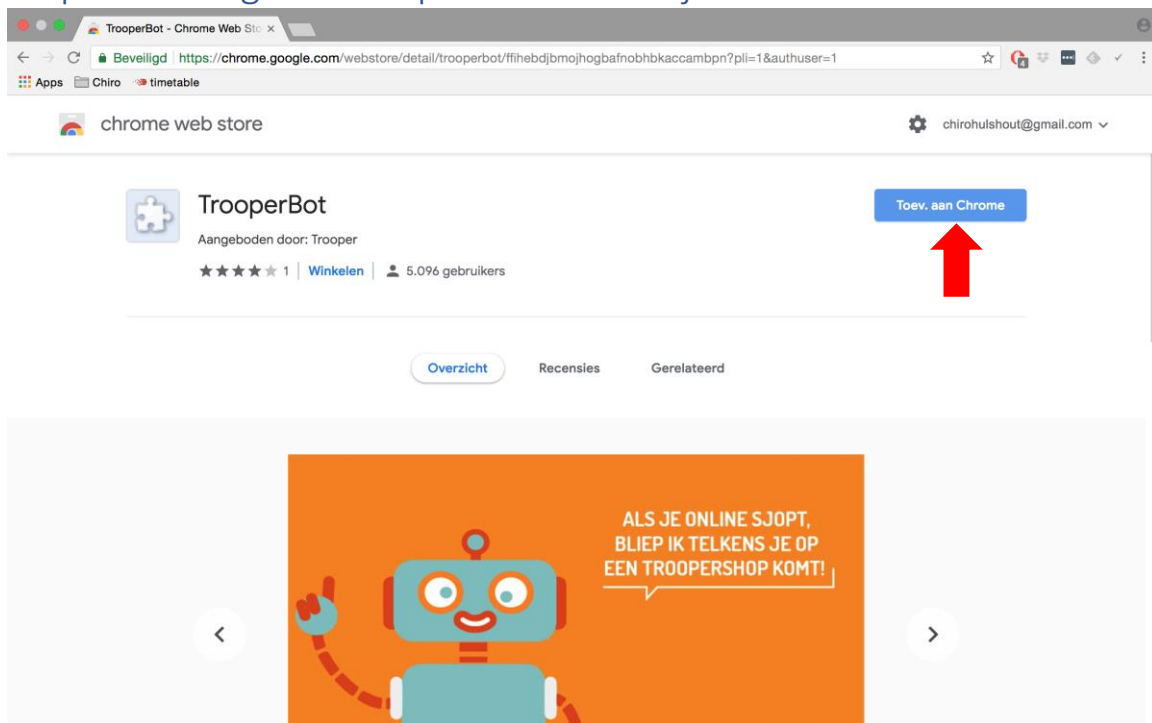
TrooperBot - Chrome Web Sto ×

Beveiligd | https://chrome.google.com/webstore/detail/trooperbot/ffihebdjbmojhogbafnobhbkaccambpn?pli=1&authuser=1

Apps Chiro timetable

chrome web store

chirohulshout@gmail.com

TrooperBot

Aangeboden door: Trooper

★★★★★ 1 | Winkelen | 5.096 gebruikers

Toev. aan Chrome

Overzicht Recensies Gerelateerd

ALS JE ONLINE SJOPT, BLIEP IK TELKENS JE OP EEN TROOPERSHOP KOMT!